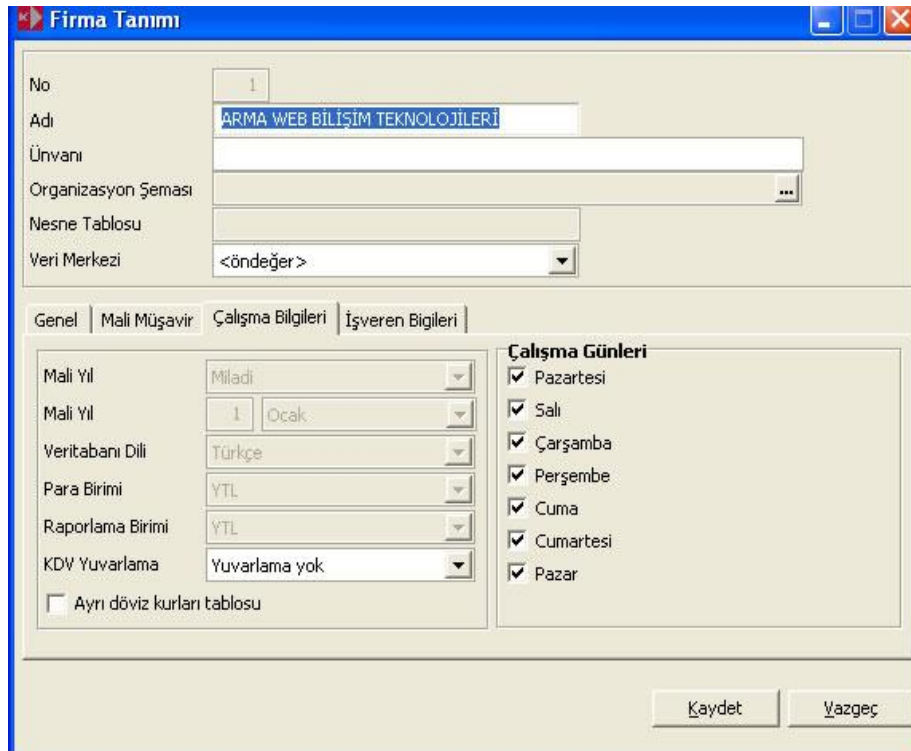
Firma Tanımı

No 1
Adı ARMA WEB BİLİŞİM TEKNOLOJİLERİ
Ünvanı
Organizasyon Şeması ...
Nesne Tablosu
Veri Merkezi <öndeğer>

Genel | Mali Müşavir | Çalışma Bilgileri | İşveren Bigileri

Mali Yıl Miladi
Mali Yıl 1 Ocak
Veritabanı Dili Türkçe
Para Birimi YTL
Raporlama Birimi YTL
KDV Yuvarlama Yuvarlama yok
Ayrı döviz kurları tablosu

Çalışma Günleri
Pazartesi
Salı
Çarşamba
Perşembe
Cuma
Cumartesi
Pazar

Kaydet
Vazgeç